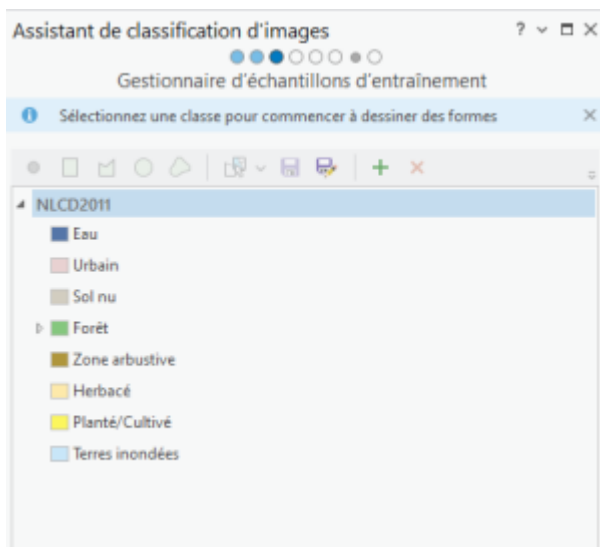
Assistant de classification d'images

? ⌄ ☐ ✕

Gestionnaire d'échantillons d'entraînement

Sélectionnez une classe pour commencer à dessiner des formes

NLCD2011

Eau

Urbain

Sol nu

Forêt

Zone arbustive

Herbacé

Planté/Cultivé

Terres inondées